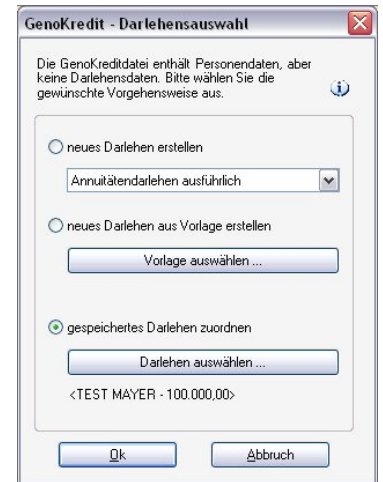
GenoKredit - Darlehensauswahl

Die GenoKreditdatei enthält Personendaten, aber keine Darlehensdaten. Bitte wählen Sie die gewünschte Vorgehensweise aus.

neues Darlehen erstellen

Annuitätendarlehen ausführlich

neues Darlehen aus Vorlage erstellen

Vorlage auswählen ...

gespeichertes Darlehen zuordnen

Darlehen auswählen ...

<TEST MAYER - 100.000,00>

Ok

Abbruch